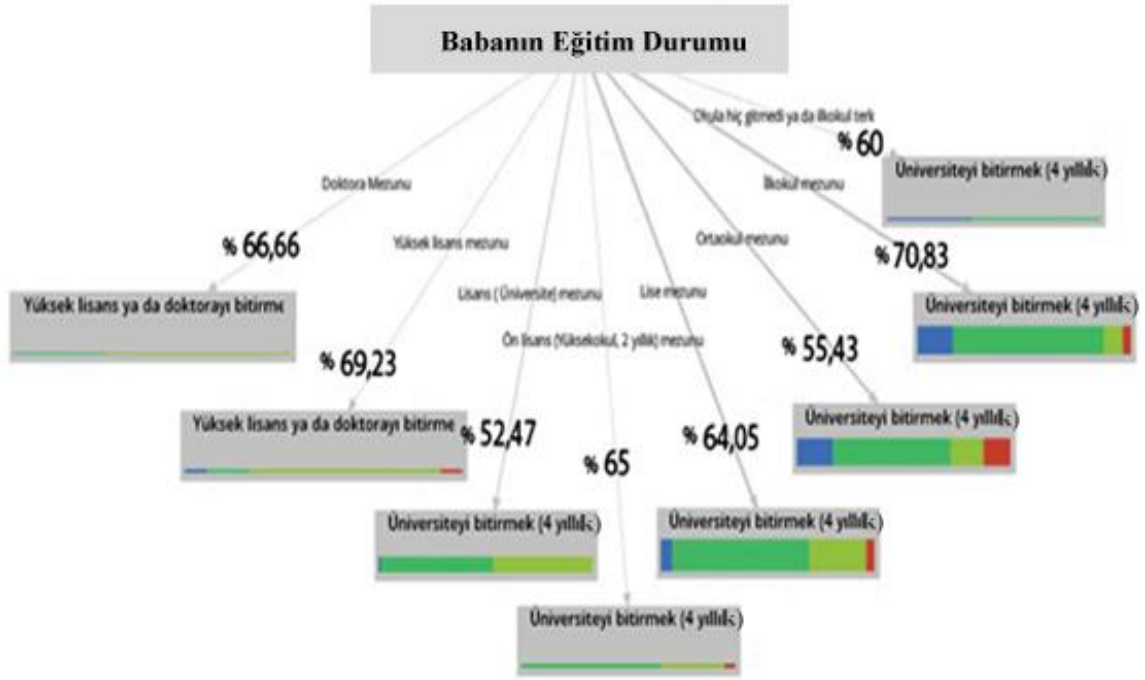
Babanın Eğitim Durumu

Okula hiç gitmedi ya da ilkokul terk
% 60
Üniversiteyi bitirmek (4 yıllık)

Doktora Mezunu
% 66,66
Yüksek lisans ya da doktorayı bitirme

Yüksek lisans mezunu
% 69,23
Yüksek lisans ya da doktorayı bitirme

Lisans (Üniversite) mezunu
% 52,47
Üniversiteyi bitirmek (4 yıllık)

Ön lisans (Yüksekokul, 2 yıllık) mezunu
% 65
Üniversiteyi bitirmek (4 yıllık)

Lise mezunu
% 64,05
Üniversiteyi bitirmek (4 yıllık)

Ortaokul mezunu
% 55,43
Üniversiteyi bitirmek (4 yıllık)

İlkokul mezunu
% 70,83
Üniversiteyi bitirmek (4 yıllık)